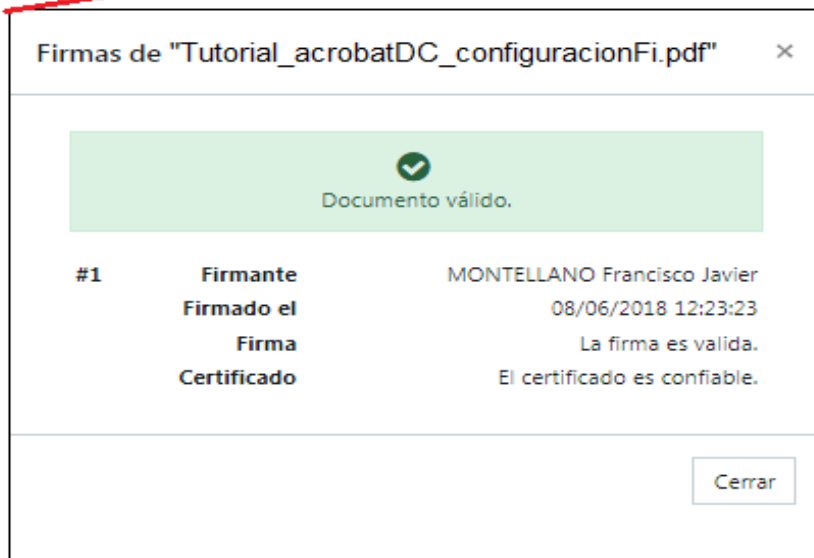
Firmas de "Tutorial_acrobatDC_configuracionFi.pdf" ×

Documento válido.

| #1 | Firmante | MONTELLANO Francisco Javier |
|---|---|---|
| | Firmado el | 08/06/2018 12:23:23 |
| | Firma | La firma es valida. |
| | Certificado | El certificado es confiable. |

Cerrar